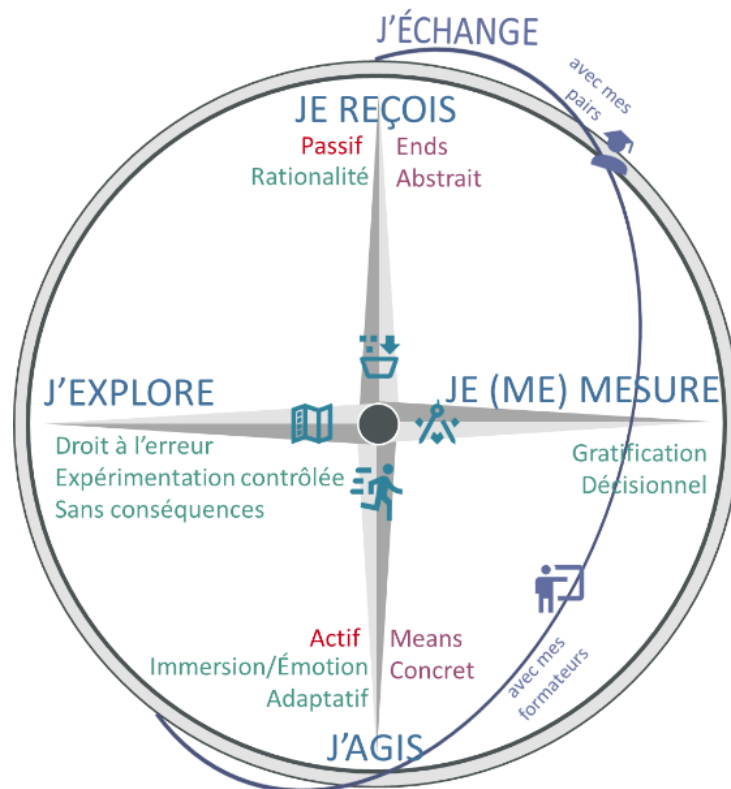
J'ÉCHANGE

avec mes pairs

JE REÇOIS

Passif
Rationalité

Ends
Abstrait

J'EXPLORE

Droit à l'erreur
Expérimentation contrôlée
Sans conséquences

JE (ME) MESURE

Gratification
Décisionnel

Actif
Immersion/Émotion
Adaptatif

Means
Concret

avec mes formateurs

J'AGIS